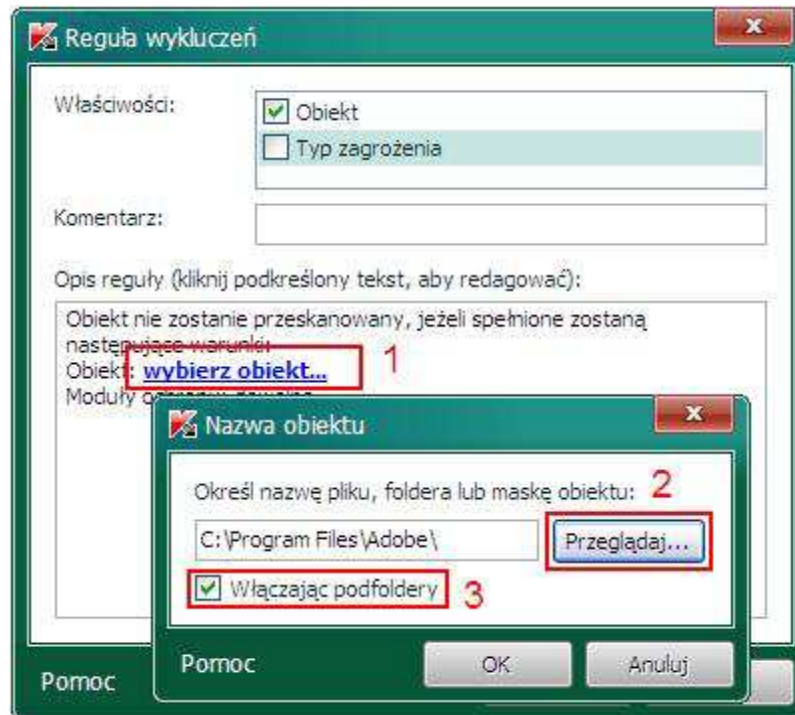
Reguła wykluczeń

Właściwości:

Obiekt

Typ zagrożenia

Komentarz:

Opis reguły (kliknij podkreślony tekst, aby redagować):

Obiekt nie zostanie przeskanowany, jeżeli spełnione zostaną następujące warunki:
Obiekt: wybierz obiekt...
Moduły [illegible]

1

Nazwa obiektu

Określ nazwę pliku, foldera lub maskę obiektu:

2

C:\Program Files\Adobe\

Przeglądaj...

Włączając podfoldery

3

Pomoc

OK

Anuluj

Pomoc